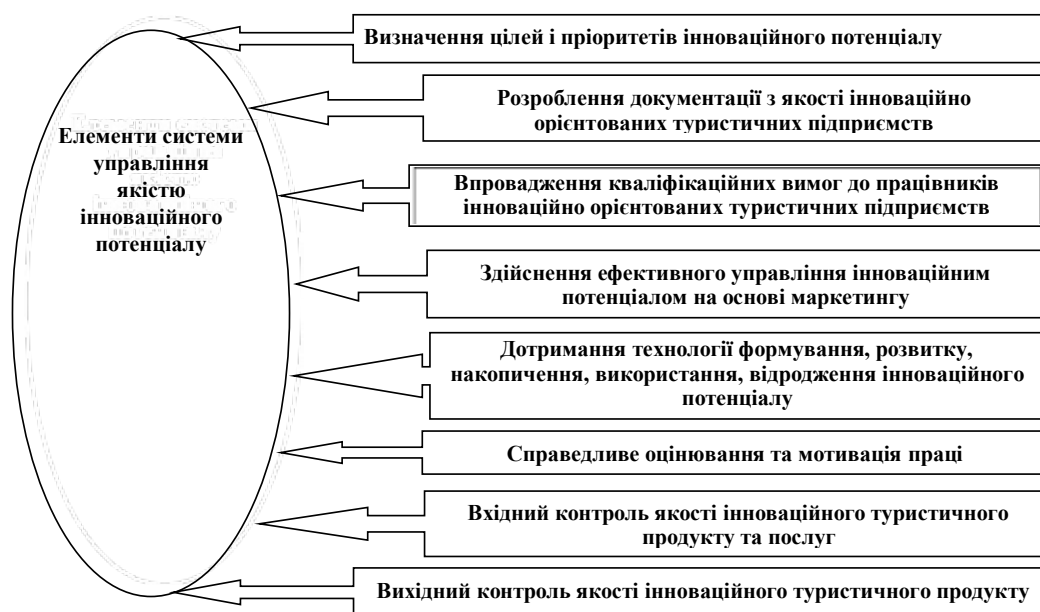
Елементи системи управління якістю інноваційного потенціалу

Визначення цілей і пріоритетів інноваційного потенціалу

Розроблення документації з якості інноваційно орієнтованих туристичних підприємств

Впровадження кваліфікаційних вимог до працівників інноваційно орієнтованих туристичних підприємств

Здійснення ефективного управління інноваційним потенціалом на основі маркетингу

Дотримання технології формування, розвитку, накопичення, використання, відродження інноваційного потенціалу

Справедливе оцінювання та мотивація праці

Вхідний контроль якості інноваційного туристичного продукту та послуг

Вихідний контроль якості інноваційного туристичного продукту